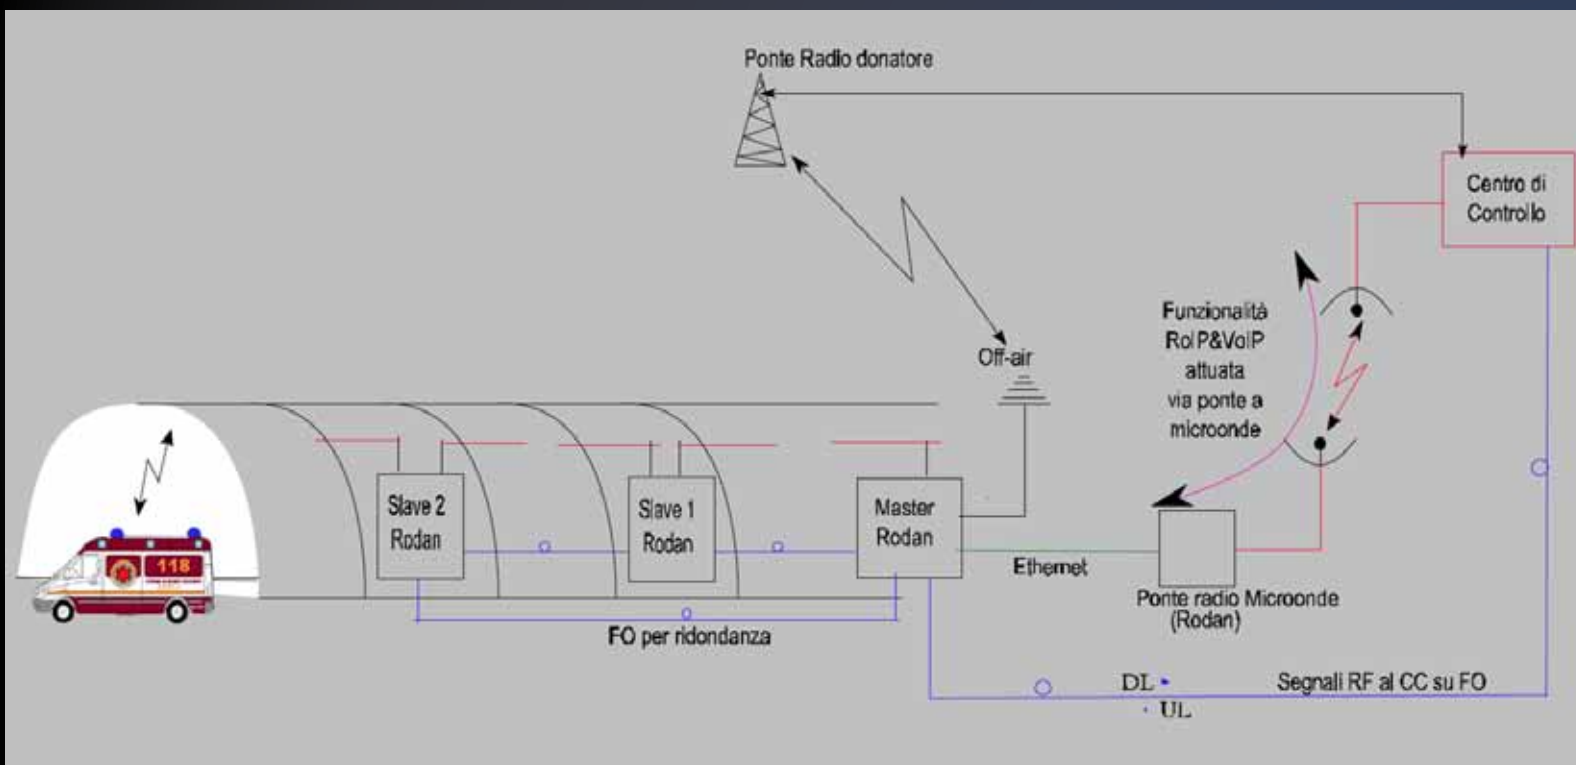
Ponte Radio donatore

Centro di Controllo

Funzionalità RoIP&VoIP attuata via ponte a microonde

Off-air

118

Slave 2 Rodan

Slave 1 Rodan

Master Rodan

Ethernet

Ponte radio Microonde (Rodan)

FO per ridondanza

DL

UL

Segnali RF al CC su FO